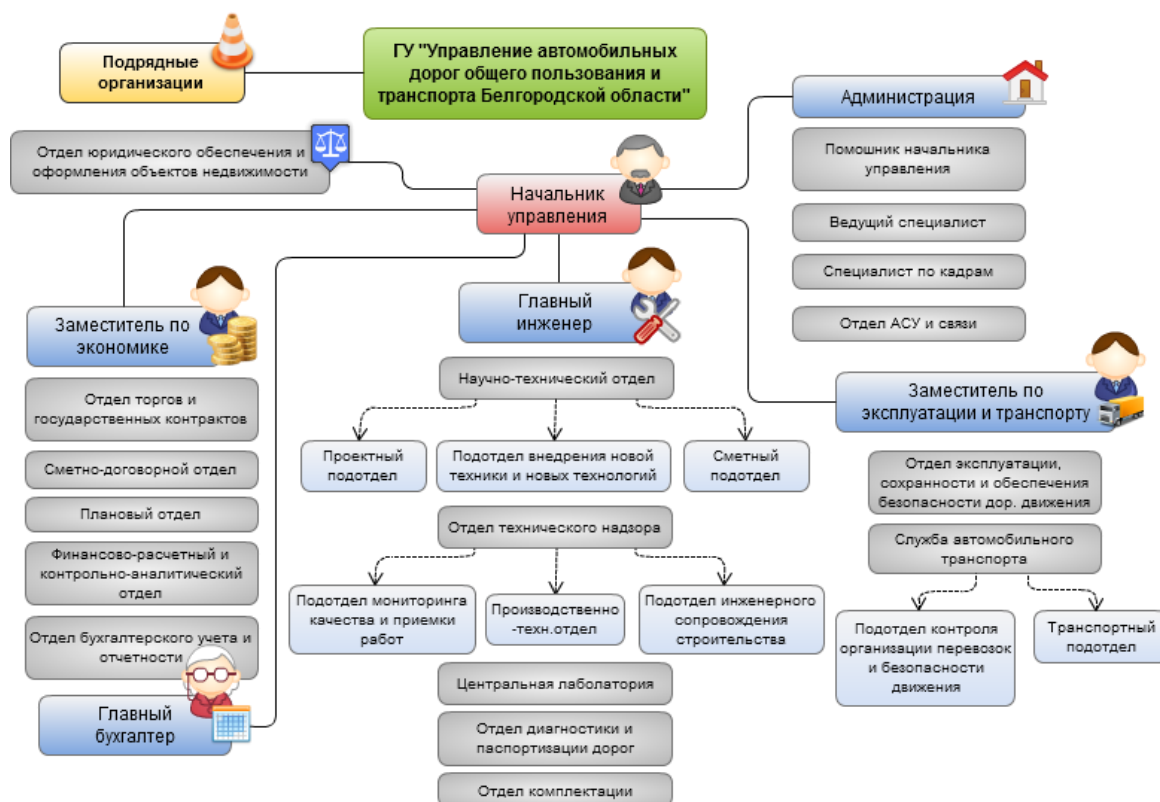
Подрядные организации

ГУ "Управление автомобильных дорог общего пользования и транспорта Белгородской области"

Администрация

Помошник начальника управления

Ведущий специалист

Специалист по кадрам

Отдел АСУ и связи

Отдел юридического обеспечения и оформления объектов недвижимости

Начальник управления

Заместитель по экономике

Отдел торгов и государственных контрактов

Сметно-договорной отдел

Плановый отдел

Финансово-расчетный и контрольно-аналитический отдел

Отдел бухгалтерского учета и отчетности

Главный бухгалтер

Главный инженер

Научно-технический отдел

Проектный подотдел

Подотдел внедрения новой техники и новых технологий

Сметный подотдел

Отдел технического надзора

Подотдел мониторинга качества и приемки работ

Производственно -техн.отдел

Подотдел инженерного сопровождения строительства

Центральная лаболатория

Отдел диагностики и паспортизации дорог

Отдел комплектации

Заместитель по эксплуатации и транспорту

Отдел эксплуатации, сохранности и обеспечения безопасности дор. движения

Служба автомобильного транспорта

Подотдел контроля организации перевозок и безопасности движения

Транспортный подотдел